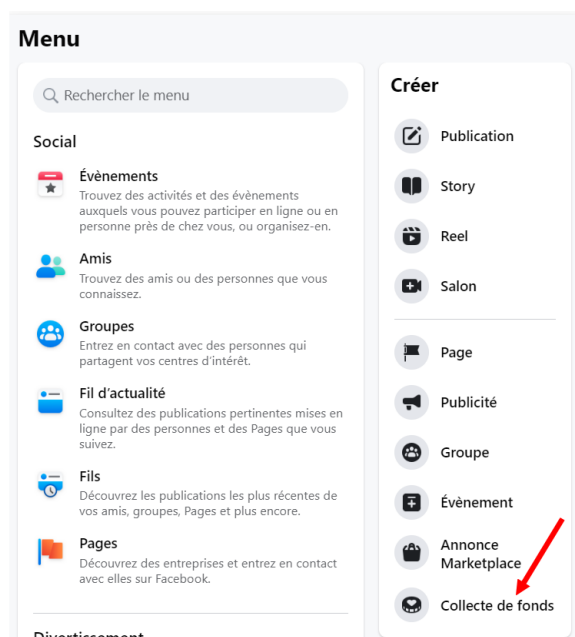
Menu

Rechercher le menu

Social

Évènements
Trouvez des activités et des évènements auxquels vous pouvez participer en ligne ou en personne près de chez vous, ou organisez-en.

Amis
Trouvez des amis ou des personnes que vous connaissez.

Groupes
Entrez en contact avec des personnes qui partagent vos centres d'intérêt.

Fil d'actualité
Consultez des publications pertinentes mises en ligne par des personnes et des Pages que vous suivez.

Fils
Découvrez les publications les plus récentes de vos amis, groupes, Pages et plus encore.

Pages
Découvrez des entreprises et entrez en contact avec elles sur Facebook.

Divertissement

Créer

Publication

Story

Reel

Salon

Page

Publicité

Groupe

Évènement

Annonce Marketplace

Collecte de fonds